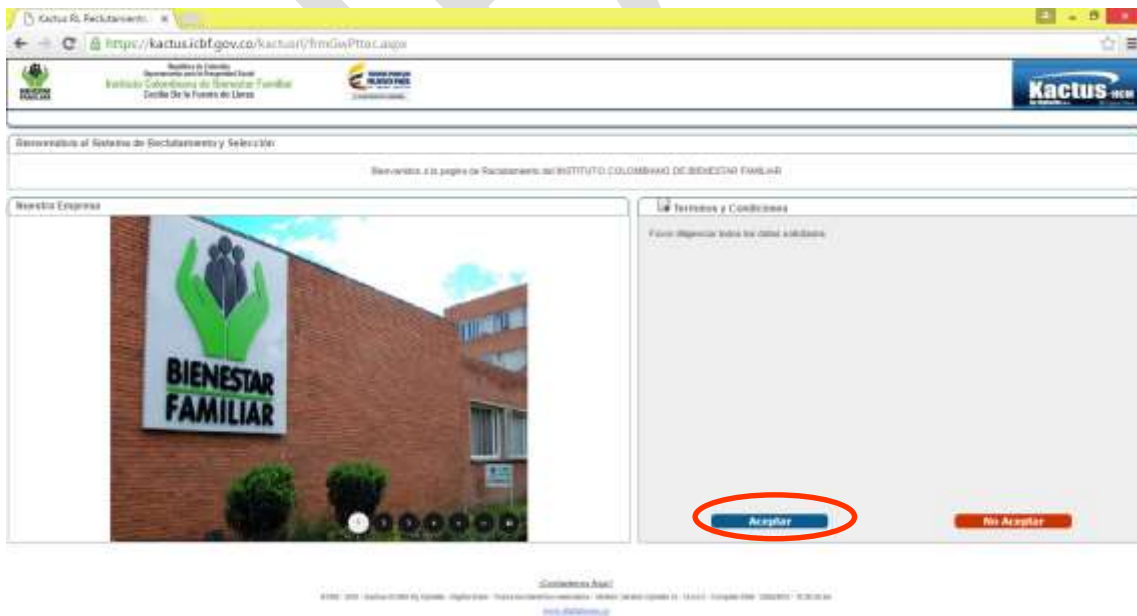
Kactus RL Reclutamiento ×

https://kactus.icbf.gov.co/kactusrl/frmGwPttac.aspx

República de Colombia
Departamento para la Prosperidad Social
Instituto Colombiano de Bienestar Familiar
Cecilia De la Fuente de Lleras

Kactus

Bienvenidos al Sistema de Reclutamiento y Selección

Bienvenidos a la pagina de Reclutamiento del INSTITUTO COLOMBIANO DE BIENESTAR FAMILIAR

Nuestra Empresa

BIENESTAR FAMILIAR

Terminos y Condiciones

Favor diligenciar todos los datos solicitados

Aceptar

No Aceptar

Contáctenos Aquí

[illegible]

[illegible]